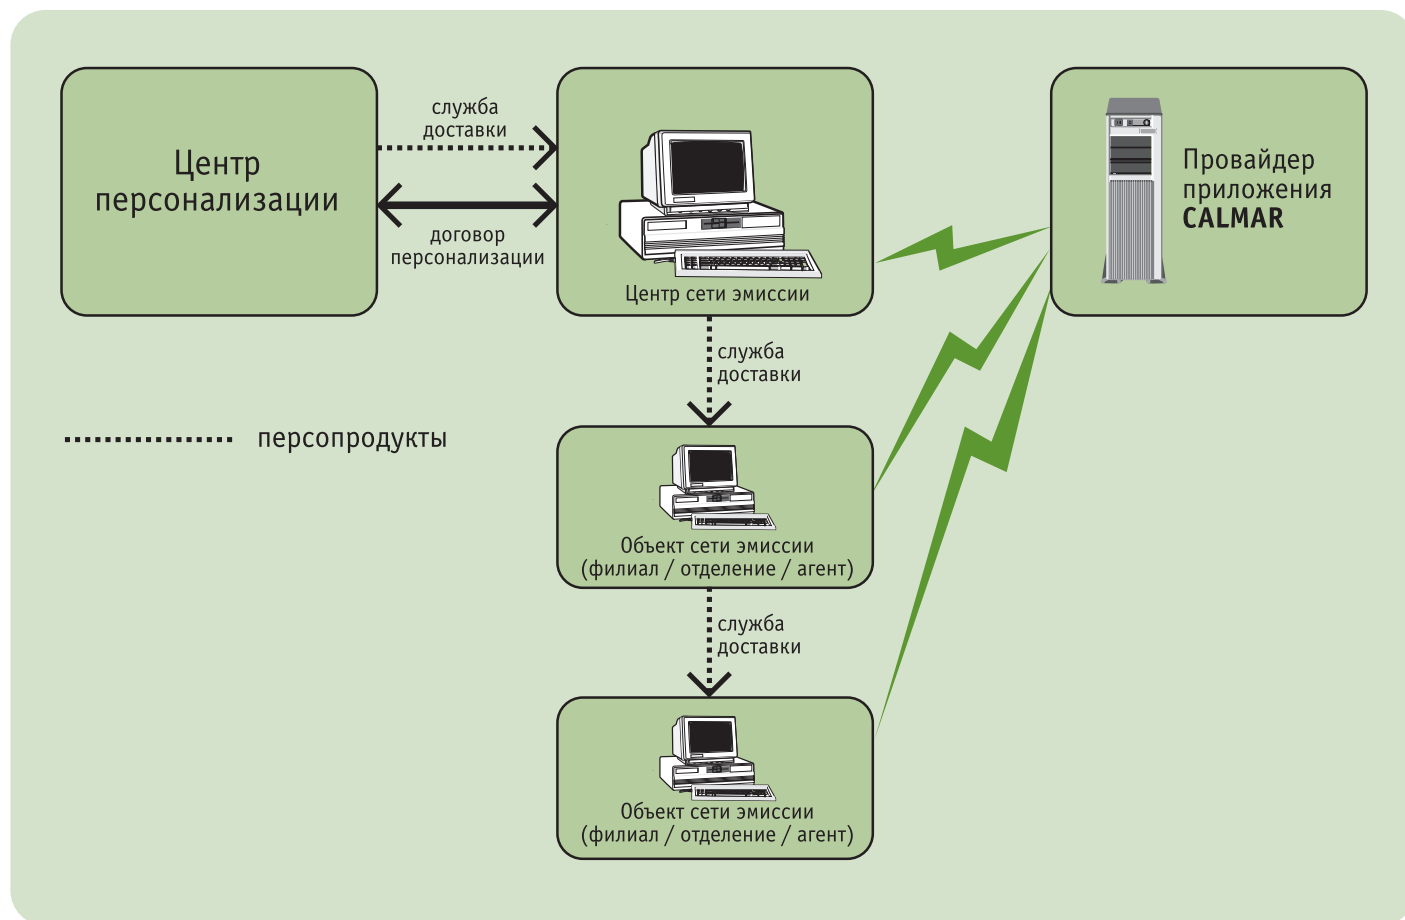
Центр персонализации

служба доставки

договор персонализации

Центр сети эмиссии

Провайдер приложения CALMAR

служба доставки

персопродукты

Объект сети эмиссии (филиал / отделение / агент)

служба доставки

Объект сети эмиссии (филиал / отделение / агент)